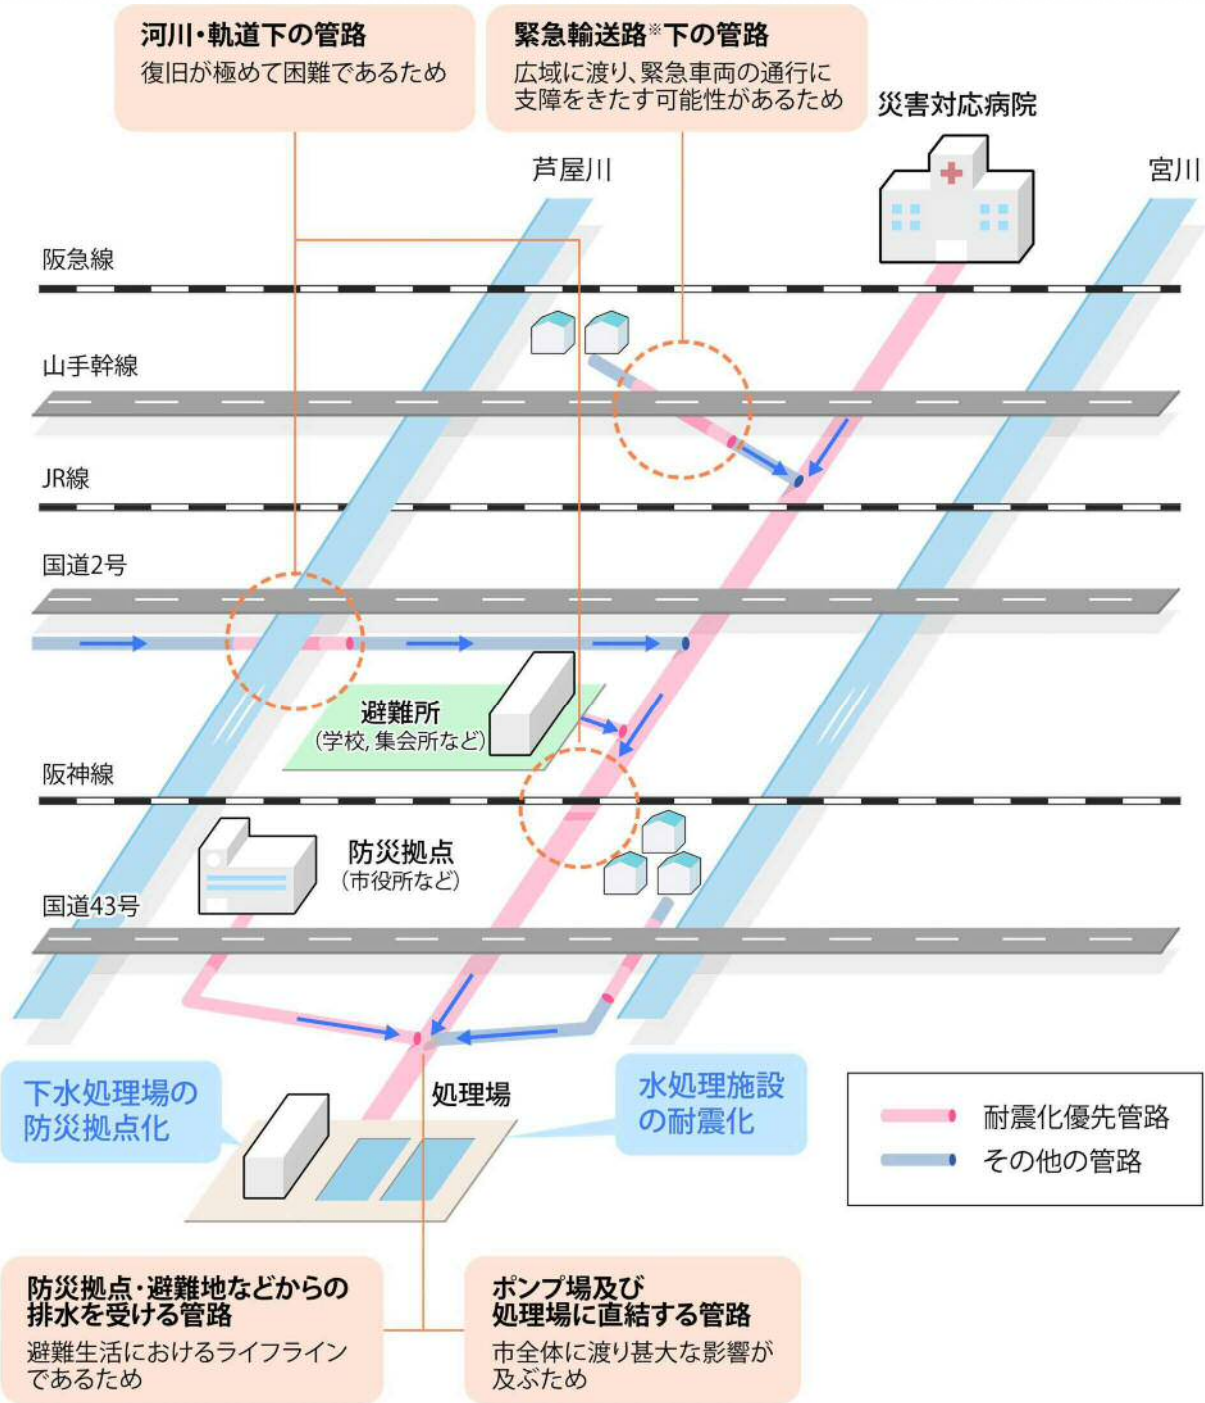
河川・軌道下の管路
復旧が極めて困難であるため

緊急輸送路※下の管路
広域に渡り、緊急車両の通行に支障をきたす可能性があるため

災害対応病院

芦屋川

宮川

阪急線

山手幹線

JR線

国道2号

避難所
(学校, 集会所など)

阪神線

防災拠点
(市役所など)

国道43号

下水処理場の防災拠点化

処理場

水処理施設の耐震化

耐震化優先管路
その他の管路

防災拠点・避難地などからの排水を受ける管路
避難生活におけるライフラインであるため

ポンプ場及び処理場に直結する管路
市全体に渡り甚大な影響が及ぶため